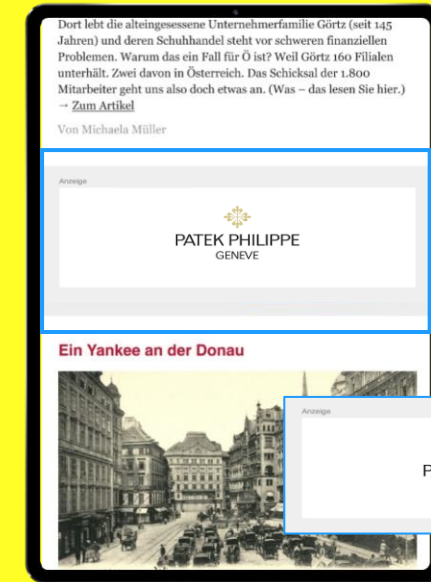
Dort lebt die alteingesessene Unternehmerfamilie Görtz (seit 145 Jahren) und deren Schuhhandel steht vor schweren finanziellen Problemen. Warum das ein Fall für Ö ist? Weil Görtz 160 Filialen unterhält. Zwei davon in Österreich. Das Schicksal der 1.800 Mitarbeiter geht uns also doch etwas an. (Was – das lesen Sie hier.) → Zum Artikel

Von Michaela Müller

Anzeige

PATEK PHILIPPE
GENEVE

Ein Yankee an der Donau

Anzeige

P